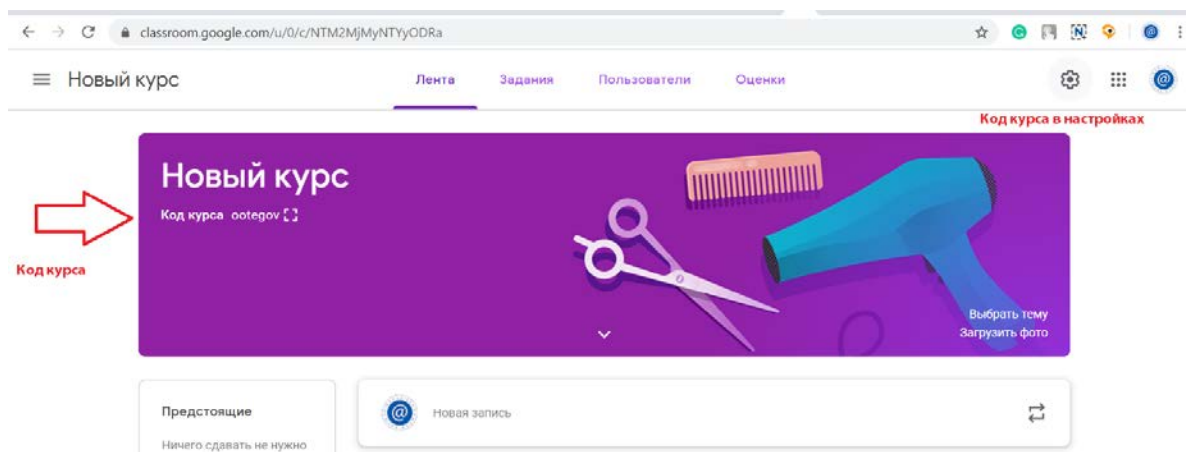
classroom.google.com/u/0/c/NTM2MjMyNTYyODRa

Новый курс

Лента

Задания

Пользователи

Оценки

Код курса в настройках

Новый курс

Код курса ootegov

Код курса

Выбрать тему

Загрузить фото

Предстоящие

Ничего сдавать не нужно

Новая запись